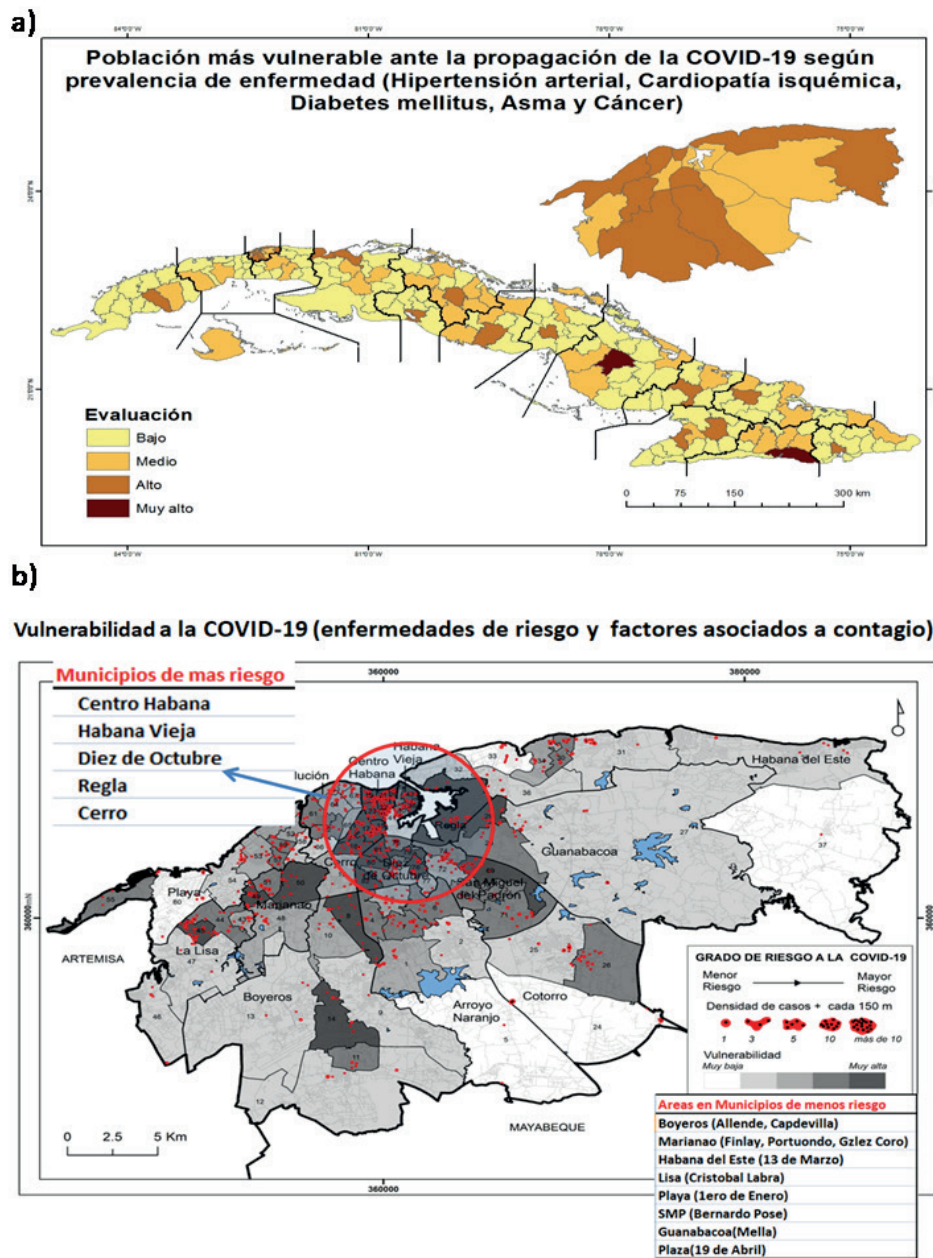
a)

84°0'0"W 81°0'0"W 78°0'0"W 75°0'0"W

Población más vulnerable ante la propagación de la COVID-19 según prevalencia de enfermedad (Hipertensión arterial, Cardiopatía isquémica, Diabetes mellitus, Asma y Cáncer)

24°0'0"N

21°0'0"N

Evaluación
Bajo
Medio
Alto
Muy alto

0 75 150 300 km

84°0'0"W 81°0'0"W 78°0'0"W 75°0'0"W

b)

Vulnerabilidad a la COVID-19 (enfermedades de riesgo y factores asociados a contagio)

Municipios de mas riesgo
Centro Habana
Habana Vieja
Diez de Octubre
Regla
Cerro

360000 380000

lución
Centro Habana
Habana Vieja
Regla
Cerro
Diez de Octubre
San Miguel del Padrón
Guanabacoa
Habana del Este
Playa
Marianao
La Lisa
ARTEMISA
Boyeros
Arroyo Naranjo
Cotorro
MAYABEQUE

360000mN

GRADO DE RIESGO A LA COVID-19
Menor Riesgo
Mayor Riesgo
Densidad de casos + cada 150 m
1 3 5 10 más de 10
Vulnerabilidad
Muy baja
Muy alta

Areas en Municipios de menos riesgo
Boyeros (Allende, Capdevilla)
Marianao (Finlay, Portuondo, Gzlez Coro)
Habana del Este (13 de Marzo)
Lisa (Cristobal Labra)
Playa (1ero de Enero)
SMP (Bernardo Pose)
Guanabacoa(Mella)
Plaza(19 de Abril)

0 2.5 5 Km

360000